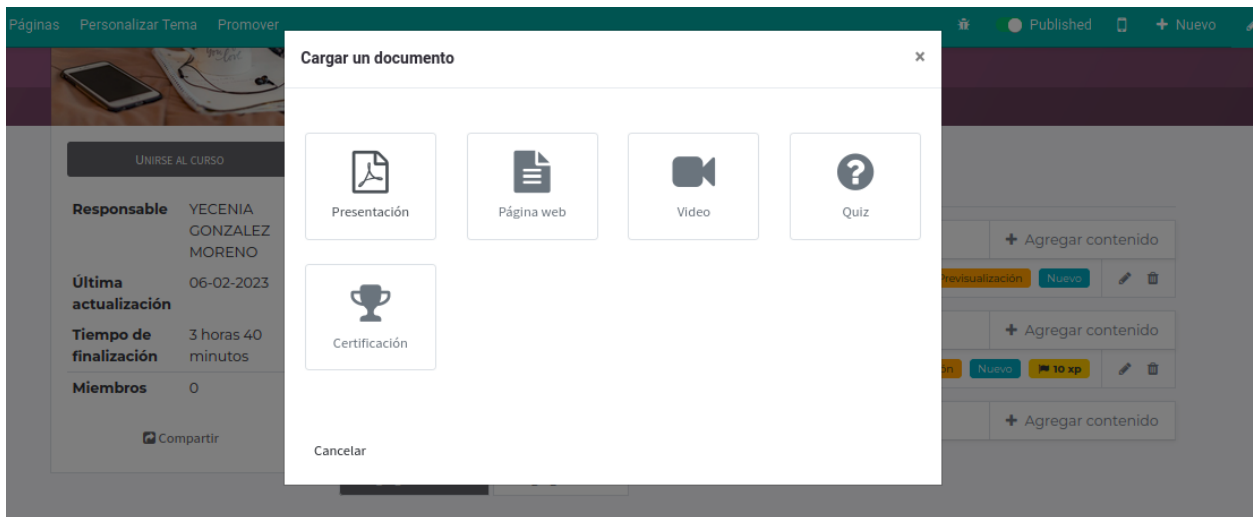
Páginas Personalizar Tema Promover

Published + Nuevo

Cargar un documento ×

Presentación
Página web
Video
Quiz
Certificación

Cancelar

UNIRSE AL CURSO

| Responsable | YECENIA GONZALEZ MORENO |
|---|---|
| Última actualización | 06-02-2023 |
| Tiempo de finalización | 3 horas 40 minutos |
| Miembros | 0 |

Compartir

+ Agregar contenido
Previsualización Nuevo
+ Agregar contenido
ón Nuevo 10 xp
+ Agregar contenido